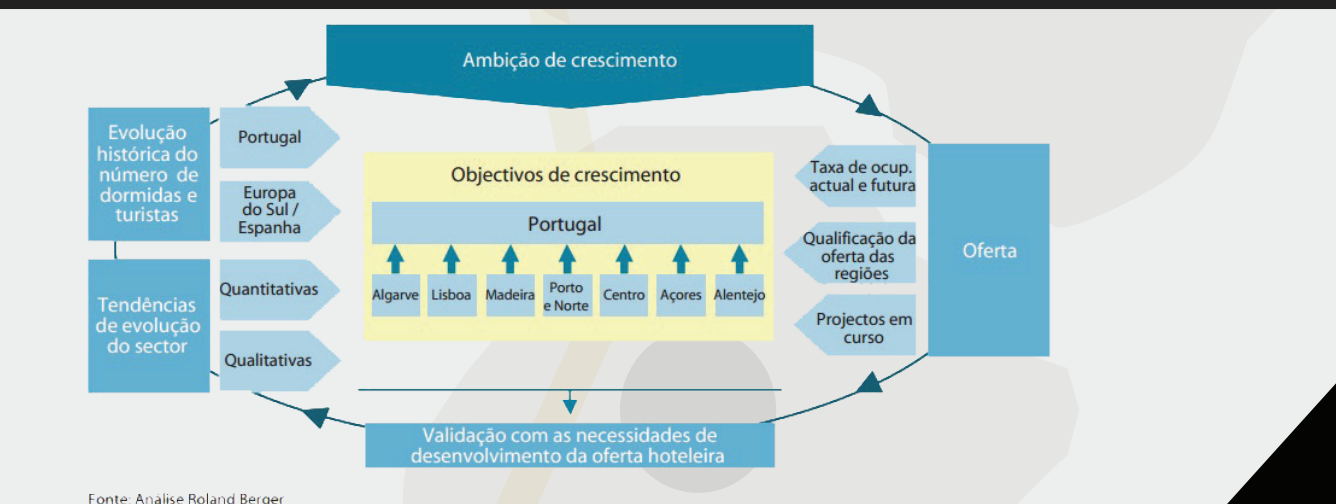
Ambição de crescimento

Evolução histórica do número de dormidas e turistas

Portugal

Europa do Sul / Espanha

Tendências de evolução do sector

Quantitativas

Qualitativas

Objectivos de crescimento

Portugal

Algarve

Lisboa

Madeira

Porto e Norte

Centro

Açores

Alentejo

Taxa de ocup. actual e futura

Qualificação da oferta das regiões

Projectos em curso

Oferta

Validação com as necessidades de desenvolvimento da oferta hoteleira

Fonte: Análise Roland Berger